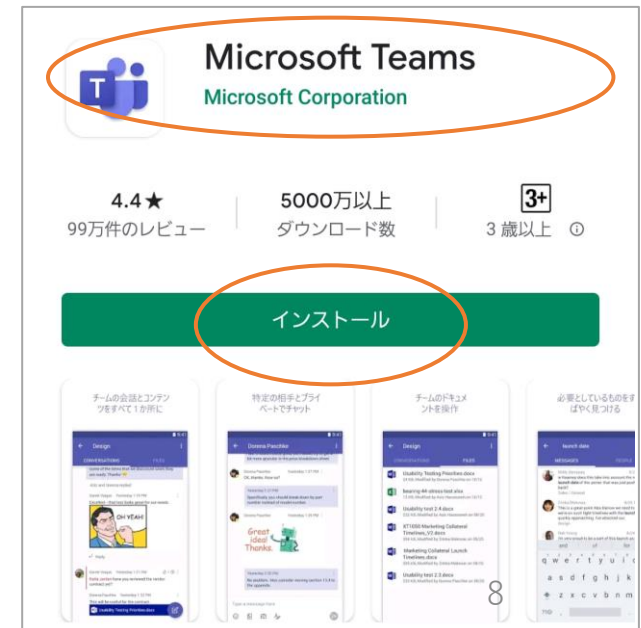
T

Microsoft Teams

Microsoft Corporation

4.4★
99万件のレビュー

5000万以上
ダウンロード数

3+
3 歳以上 ⓘ

インストール

チームの会話とコンテンツをすべて1か所に

特定の相手とプライベートでチャット

チームのドキュメントを操作

必要としているものをすばやく見つける

Design

CONVERSATIONS FILES

OH YEAH!

Donna Paschke

Great idea! Thanks.

Design

CONVERSATIONS FILES

Usability Testing Priorities.docx

hearing-A4-clinical-ideas.xlsx

Usability test 2.4.docx

XT1050 Marketing Collateral Timelines_V2.docx

Marketing Collateral Launch Timelines.docx

Usability test 2.3.docx

launch date

MESSAGES

8